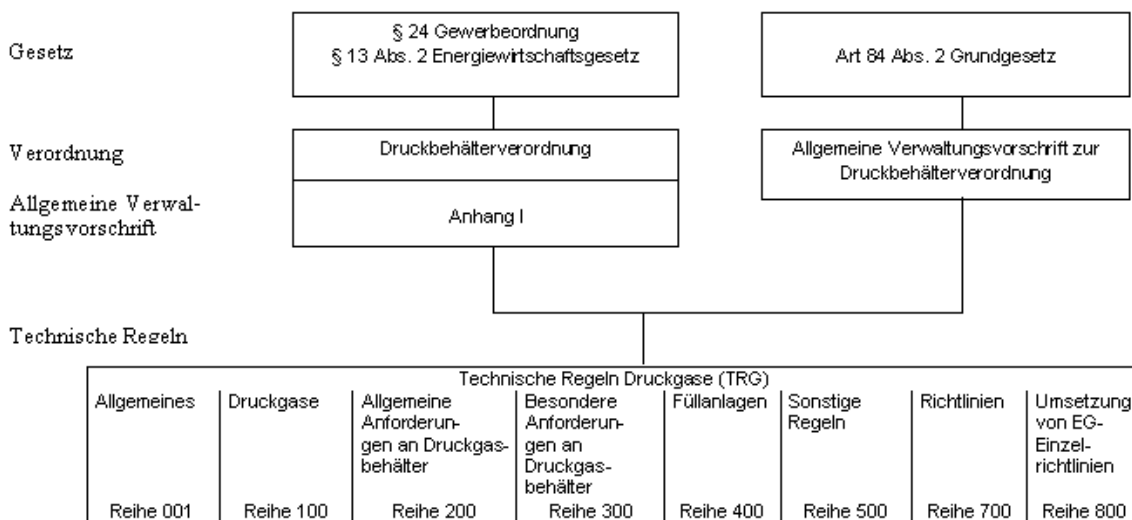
Gesetz

§ 24 Gewerbeordnung
§ 13 Abs. 2 Energiewirtschaftsgesetz

Art 84 Abs. 2 Grundgesetz

Verordnung

Druckbehälterverordnung

Allgemeine Verwaltungsvorschrift zur Druckbehälterverordnung

Allgemeine Verwaltungsvorschrift

Anhang I

Technische Regeln

| Technische Regeln Druckgase (TRG) | | | | | | | |
|---|---|---|---|---|---|---|---|
| Allgemeines | Druckgase | Allgemeine Anforderungen an Druckgasbehälter | Besondere Anforderungen an Druckgasbehälter | Füllanlagen | Sonstige Regeln | Richtlinien | Umsetzung von EG-Einzelrichtlinien |
| Reihe 001 | Reihe 100 | Reihe 200 | Reihe 300 | Reihe 400 | Reihe 500 | Reihe 700 | Reihe 800 |